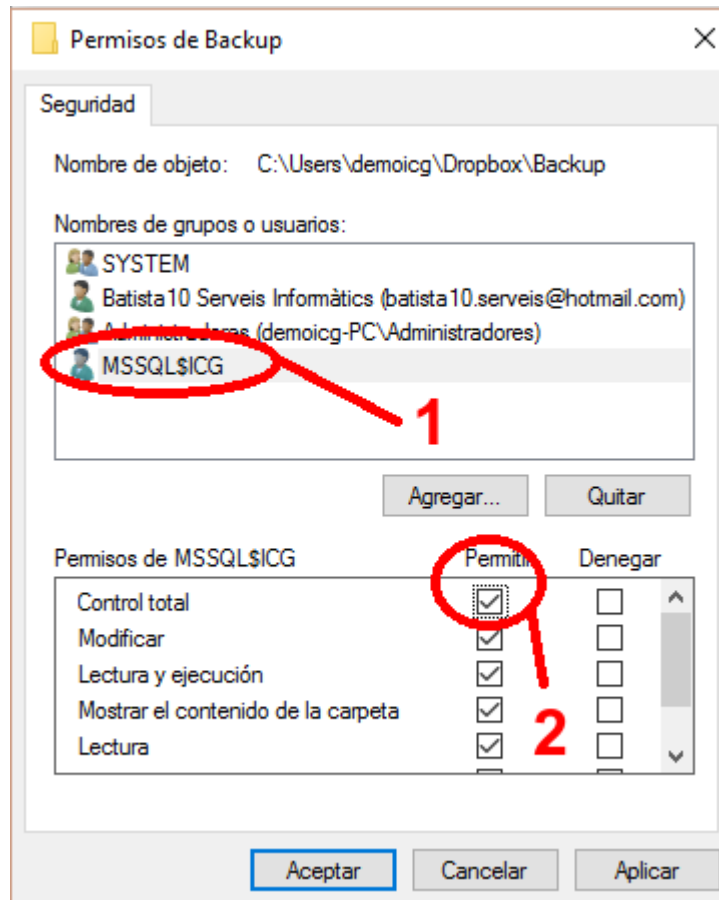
Permisos de Backup

Seguridad

Nombre de objeto: C:\Users\demoicg\Dropbox\Backup

Nombres de grupos o usuarios:

SYSTEM
Batista10 Serveis Informàtics (batista10.serveis@hotmail.com)
Administradores (demoicg-PC\Administradores)
MSSQL$ICG

1

Agregar... Quitar

Permisos de MSSQL$ICG Permitir Denegar

Control total
Modificar
Lectura y ejecución
Mostrar el contenido de la carpeta
Lectura

2

Aceptar Cancelar Aplicar